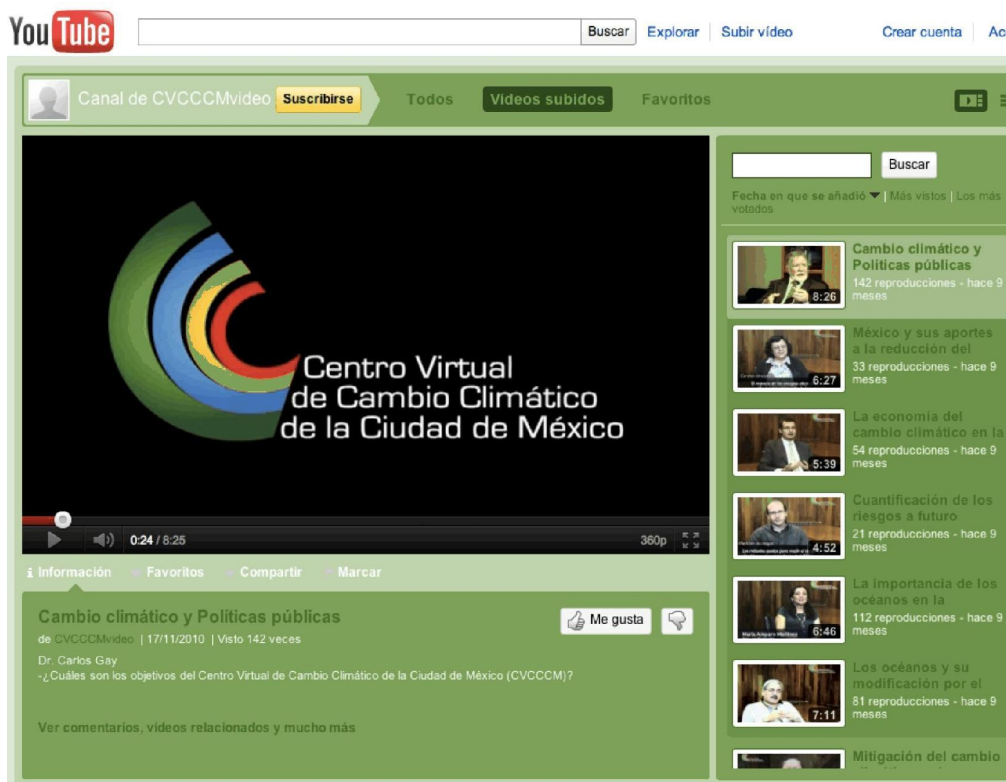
YouTube

Buscar | Explorar | Subir vídeo | Crear cuenta | Ac

Canal de CVCCCMvideo Suscribirse | Todos | Videos subidos | Favoritos

Centro Virtual de Cambio Climático de la Ciudad de México

0:24 / 8:25 | 360p

Información | Favoritos | Compartir | Marcar

Cambio climático y Políticas públicas

de CVCCCMvideo | 17/11/2010 | Visto 142 veces

Me gusta

Dr. Carlos Gay
-¿Cuáles son los objetivos del Centro Virtual de Cambio Climático de la Ciudad de México (CVCCCM)?

Ver comentarios, vídeos relacionados y mucho más

Buscar

Fecha en que se añadió | Más vistos | Los más votados

8:26 Cambio climático y Políticas públicas 142 reproducciones - hace 9 meses

6:27 México y sus aportes a la reducción del 33 reproducciones - hace 9 meses

5:39 La economía del cambio climático en la 54 reproducciones - hace 9 meses

4:52 Cuantificación de los riesgos a futuro 21 reproducciones - hace 9 meses

6:46 La importancia de los océanos en la 112 reproducciones - hace 9 meses

7:11 Los océanos y su modificación por el 81 reproducciones - hace 9 meses

Mitigación del cambio